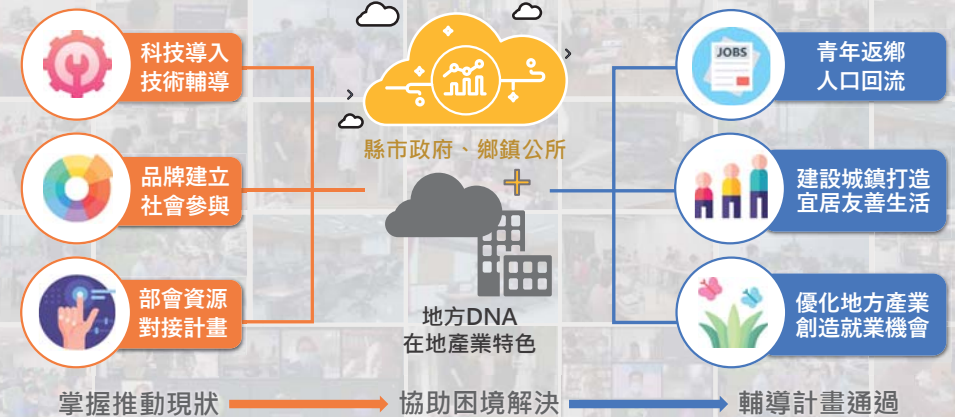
科技導入
技術輔導

品牌建立
社會參與

部會資源
對接計畫

縣市政府、鄉鎮公所

+

地方DNA
在地產業特色

JOBS

青年返鄉
人口回流

建設城鎮打造
宜居友善生活

優化地方產業
創造就業機會

掌握推動現狀 協助困境解決 輔導計畫通過